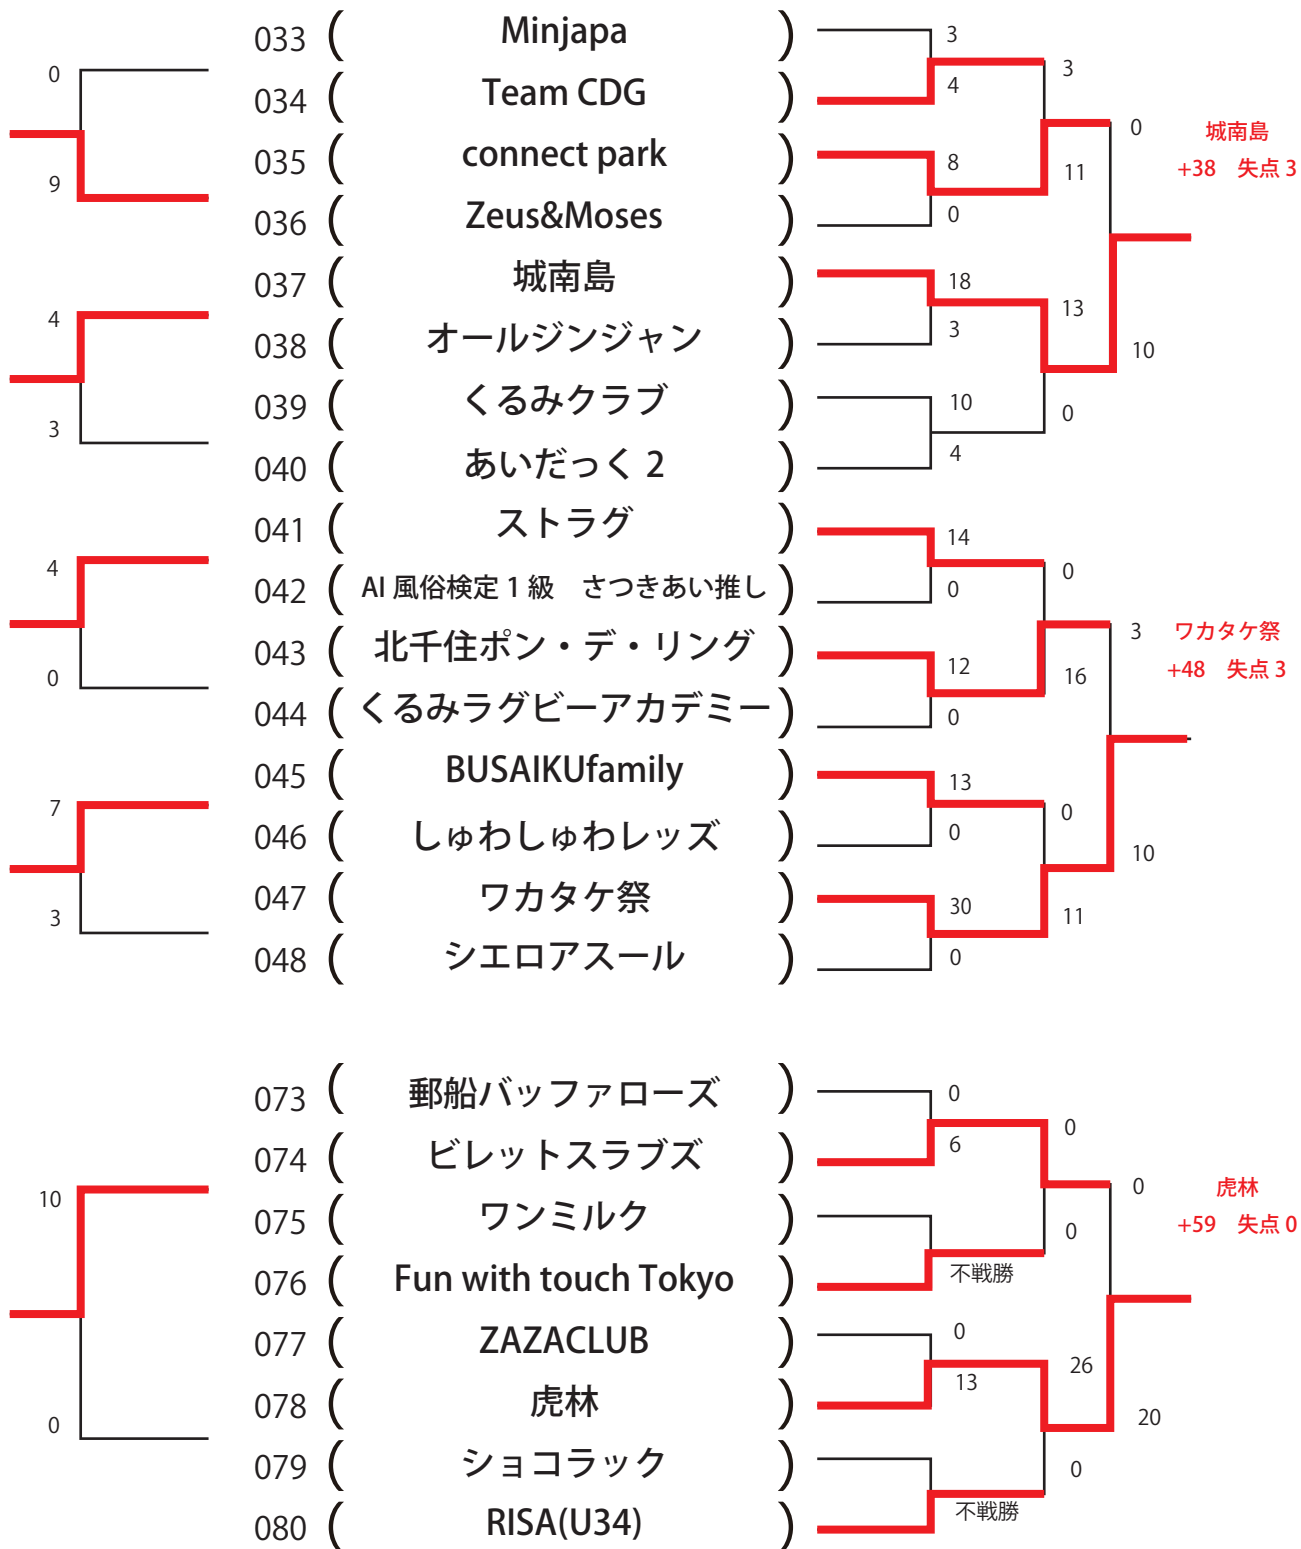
0
9
4
3
4
0
7
3

033 ( Minjapa )
034 ( Team CDG )
035 ( connect park )
036 ( Zeus&Moses )
037 ( 城南島 )
038 ( オールジンジャン )
039 ( くるみクラブ )
040 ( あいだっく 2 )
041 ( ストラグ )
042 ( AI 風俗検定 1 級　さつきあい推し )
043 ( 北千住ポン・デ・リング )
044 ( くるみラグビーアカデミー )
045 ( BUSAIKUfamily )
046 ( しゅわしゅわレッズ )
047 ( ワカタケ祭 )
048 ( シエロアスール )

3
4
8
0
18
3
10
4
14
0
12
0
13
0
30
0

3
11
13
0
0
16
0
11

0
10
3
10

城南島
+38　失点 3

ワカタケ祭
+48　失点 3

10
0

073 ( 郵船バッファローズ )
074 ( ビレットスラブズ )
075 ( ワンミルク )
076 ( Fun with touch Tokyo )
077 ( ZAZACLUB )
078 ( 虎林 )
079 ( ショコラック )
080 ( RISA(U34) )

0
6
不戦勝
0
13
不戦勝

0
0
26
0

0
20

虎林
+59　失点 0